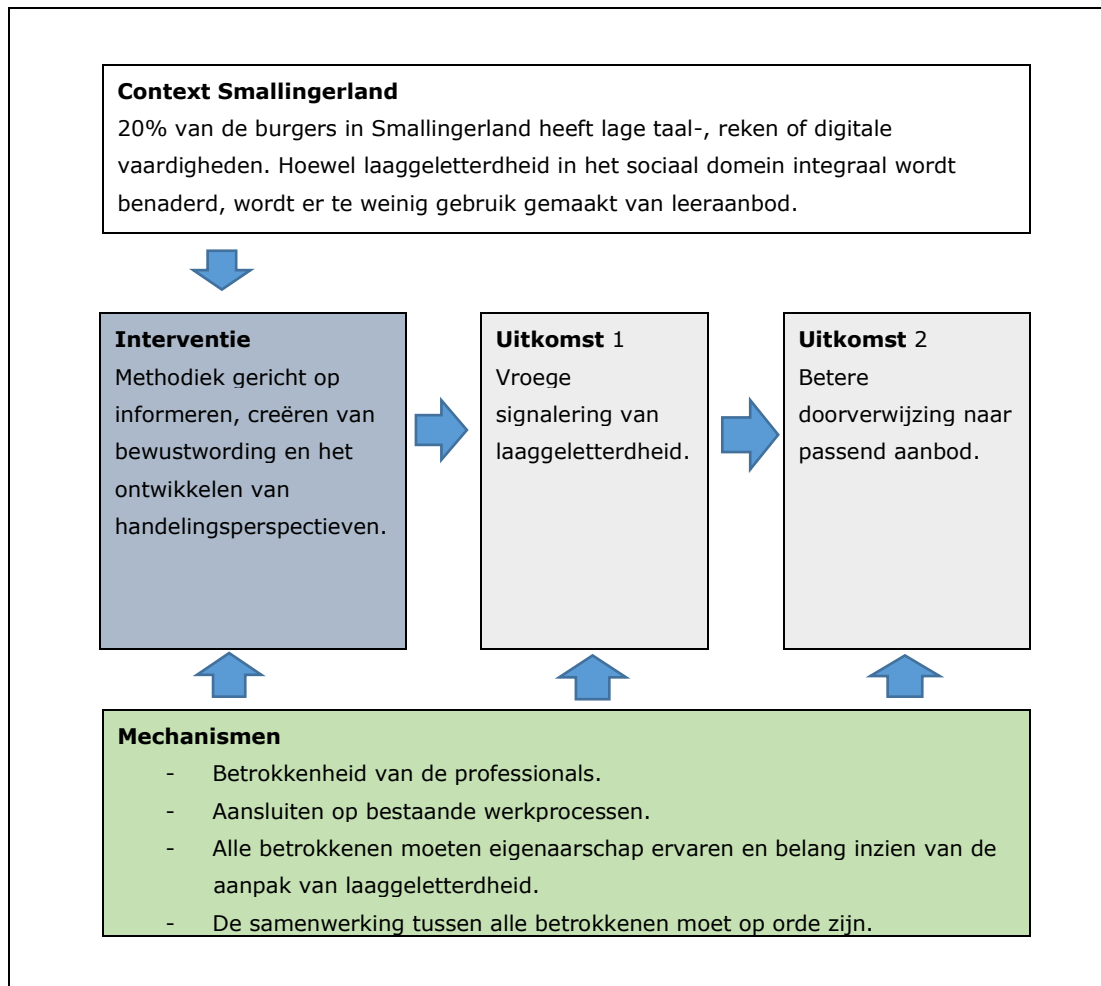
**Context Smallingerland**
20% van de burgers in Smallingerland heeft lage taal-, reken of digitale vaardigheden. Hoewel laaggeletterdheid in het sociaal domein integraal wordt benaderd, wordt er te weinig gebruik gemaakt van leeraanbod.

**Interventie**
Methodiek gericht op informeren, creëren van bewustwording en het ontwikkelen van handelingsperspectieven.

**Uitkomst** 1
Vroege signalering van laaggeletterdheid.

**Uitkomst** 2
Betere doorverwijzing naar passend aanbod.

**Mechanismen**
- Betrokkenheid van de professionals.
- Aansluiten op bestaande werkprocessen.
- Alle betrokkenen moeten eigenaarschap ervaren en belang inzien van de aanpak van laaggeletterdheid.
- De samenwerking tussen alle betrokkenen moet op orde zijn.